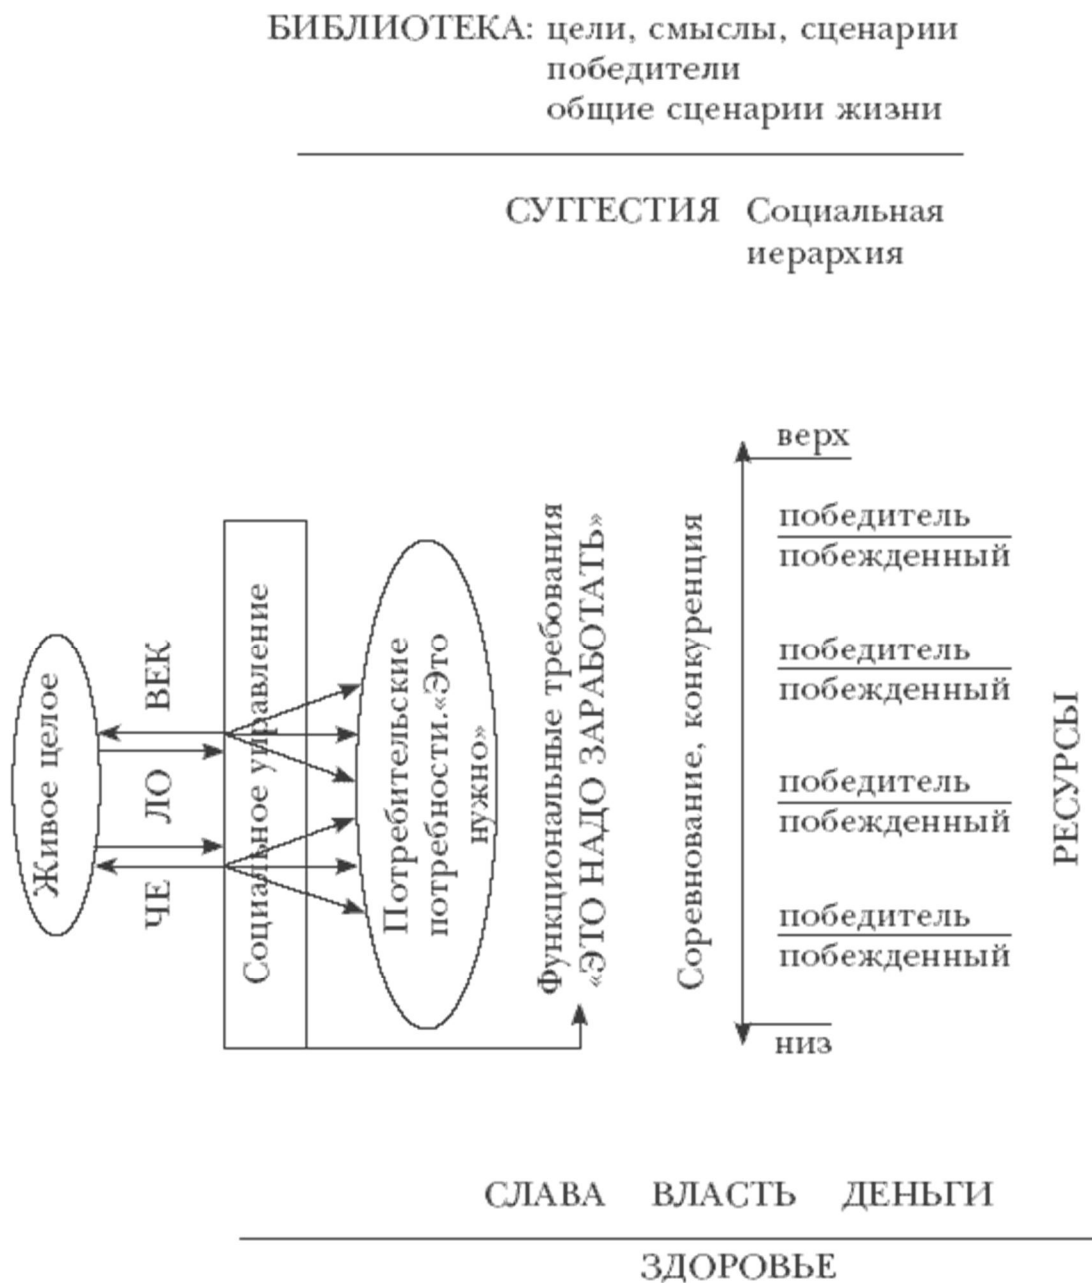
БИБЛИОТЕКА: цели, смыслы, сценарии
победители
общие сценарии жизни

СУГГЕСТИЯ Социальная иерархия

Живое целое

ЧЕ ЛО ВЕК

Социальное управление

Потребительские потребности. «Это нужно»

Функциональные требования «ЭТО НАДО ЗАРАБОТАТЬ»

Соревнование, конкуренция

верх

победитель
побежденный

победитель
побежденный

победитель
побежденный

победитель
побежденный

низ

РЕСУРСЫ

СЛАВА ВЛАСТЬ ДЕНЬГИ

ЗДОРОВЬЕ